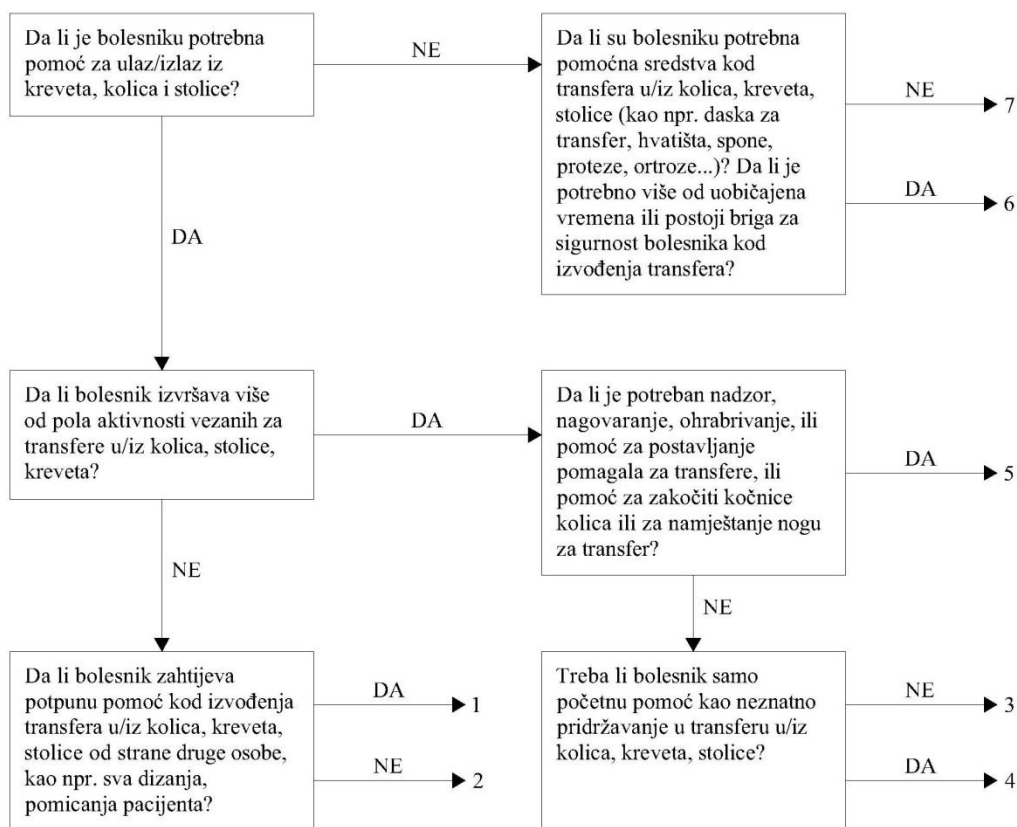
Da li je bolesniku potrebna pomoć za ulaz/izlaz iz kreveta, kolica i stolice?

NE

Da li su bolesniku potrebna pomoćna sredstva kod transfera u/iz kolica, kreveta, stolice (kao npr. daska za transfer, hvatišta, spone, proteze, ortroze...)? Da li je potrebno više od uobičajena vremena ili postoji briga za sigurnost bolesnika kod izvođenja transfera?

NE 7

DA 6

DA

Da li bolesnik izvršava više od pola aktivnosti vezanih za transfere u/iz kolica, stolice, kreveta?

DA

Da li je potreban nadzor, nagovaranje, ohrabrivanje, ili pomoć za postavljanje pomagala za transfere, ili pomoć za zakočiti kočnice kolica ili za namještanje nogu za transfer?

DA 5

NE

NE

Da li bolesnik zahtijeva potpunu pomoć kod izvođenja transfera u/iz kolica, kreveta, stolice od strane druge osobe, kao npr. sva dizanja, pomicanja pacijenta?

DA 1

NE 2

Treba li bolesnik samo početnu pomoć kao neznatno pridržavanje u transferu u/iz kolica, kreveta, stolice?

NE 3

DA 4